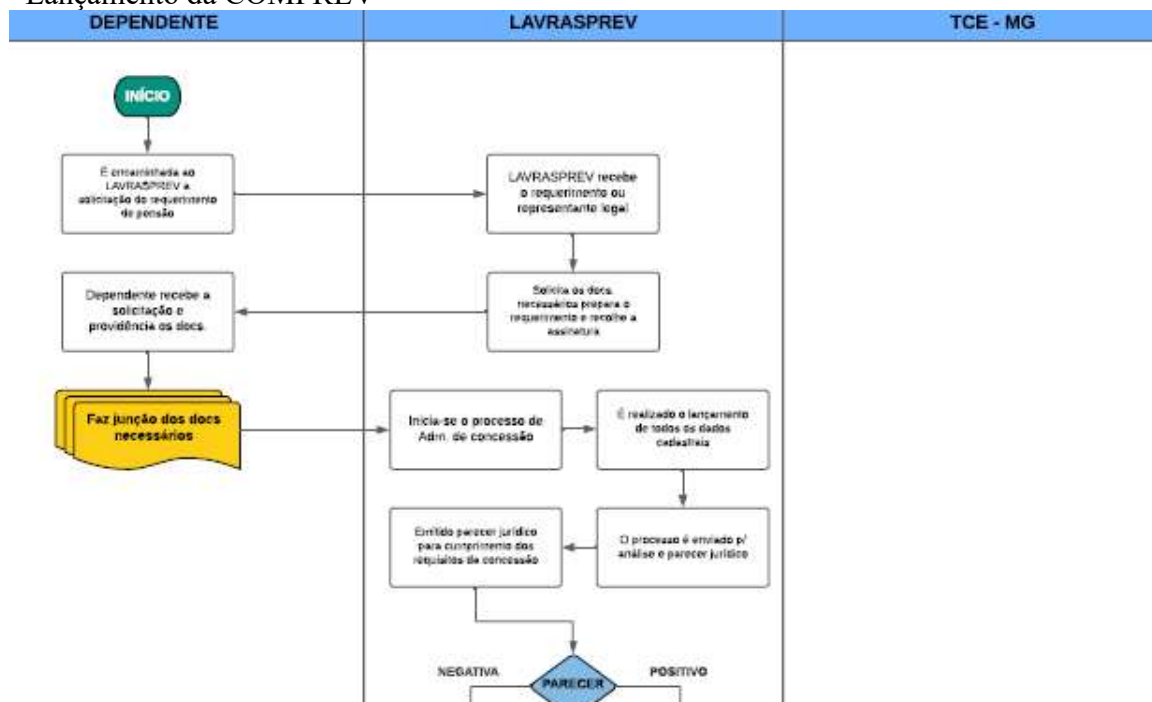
Lançamento da COMPREV

| DEPENDENTE | LAVRASPREV | TCE - MG |
|---|---|---|

INÍCIO

É encaminhada ao LAVRASPREV a solicitação do requerimento de pensão

LAVRASPREV recebe o requerimento ou representante legal

Solicita os docs. necessários prepara o requerimento e recolhe a assinatura

Dependente recebe a solicitação e providência os docs.

Faz junção dos docs necessários

Inicia-se o processo de Adm. de concessão

É realizado o lançamento de todos os dados cadastrais

O processo é enviado p/ análise e parecer jurídico

Emitido parecer jurídico para cumprimento dos requisitos de concessão

NEGATIVA

PARECER

POSITIVO